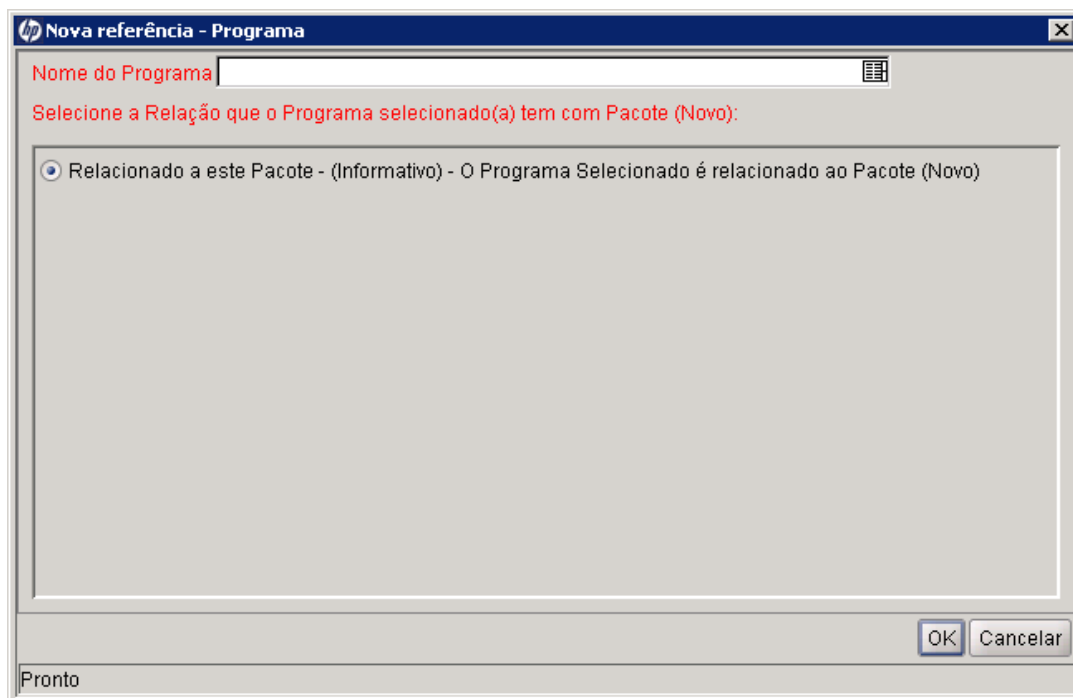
Nova referência - Programa

Nome do Programa

Selecione a Relação que o Programa selecionado(a) tem com Pacote (Novo):

Relacionado a este Pacote - (Informativo) - O Programa Selecionado é relacionado ao Pacote (Novo)

OK Cancelar

Pronto